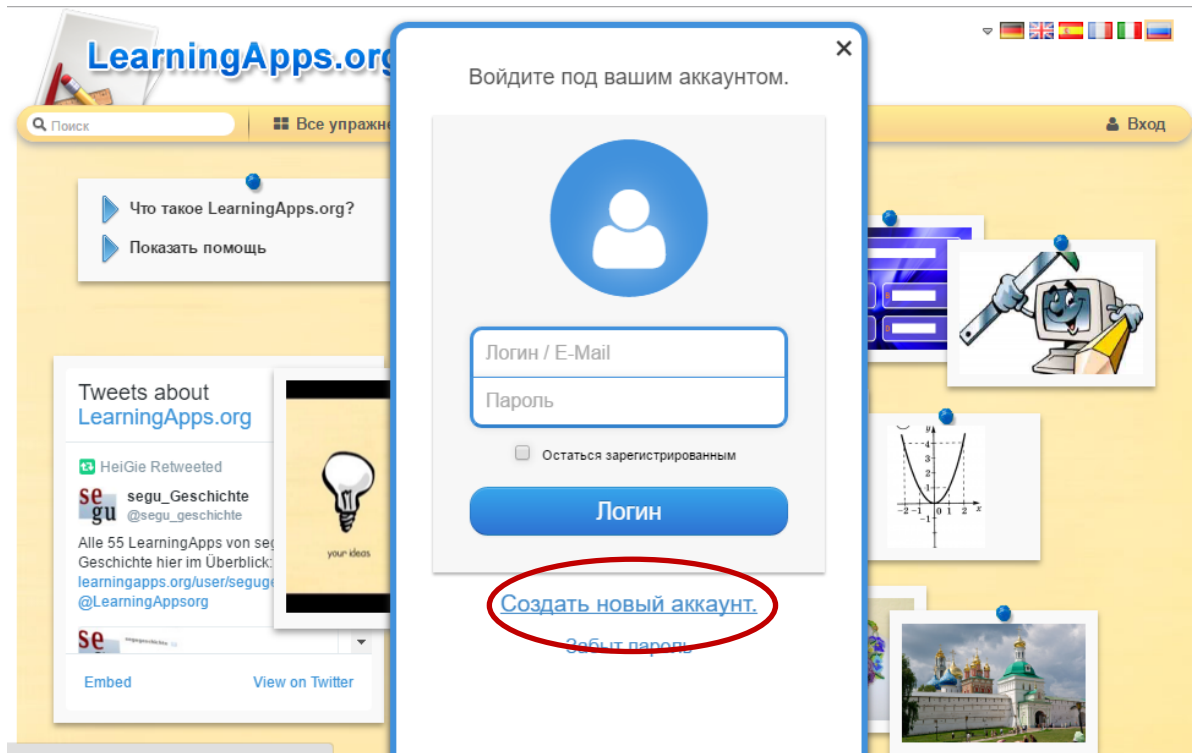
LearningApps.org

Поиск

Все упражне

Вход

Что такое LearningApps.org?

Показать помощь

Tweets about LearningApps.org

HeiGie Retweeted

segu

segu_Geschichte
@segu_geschichte

Alle 55 LearningApps von seg Geschichte hier im Überblick: learningapps.org/user/seguge @LearningAppsorg

Embed

View on Twitter

your ideas

×

Войдите под вашим аккаунтом.

Логин / E-Mail

Пароль

Остаться зарегистрированным

Логин

Создать новый аккаунт.

Забыт пароль

y
4
3
2
1
−2 −1 0 1 2 x
−1